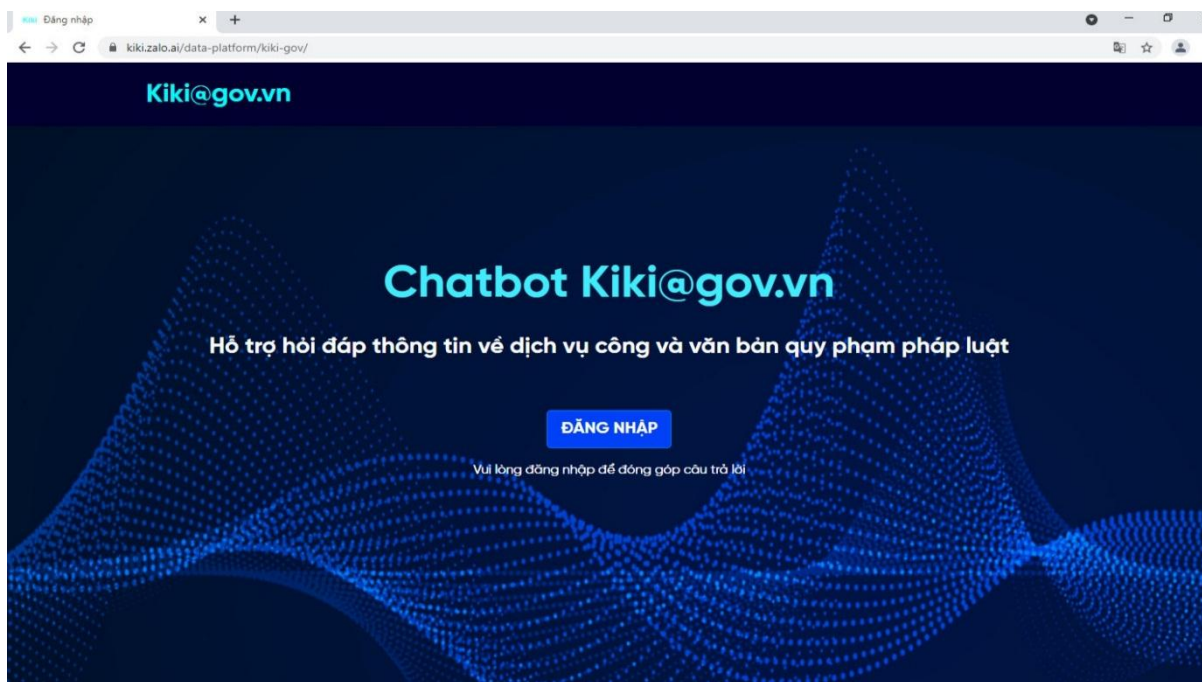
Kiki Đăng nhập

kiki.zalo.ai/data-platform/kiki-gov/

Kiki@gov.vn

Chatbot Kiki@gov.vn

Hỗ trợ hỏi đáp thông tin về dịch vụ công và văn bản quy phạm pháp luật

ĐĂNG NHẬP

Vui lòng đăng nhập để đóng góp câu trả lời